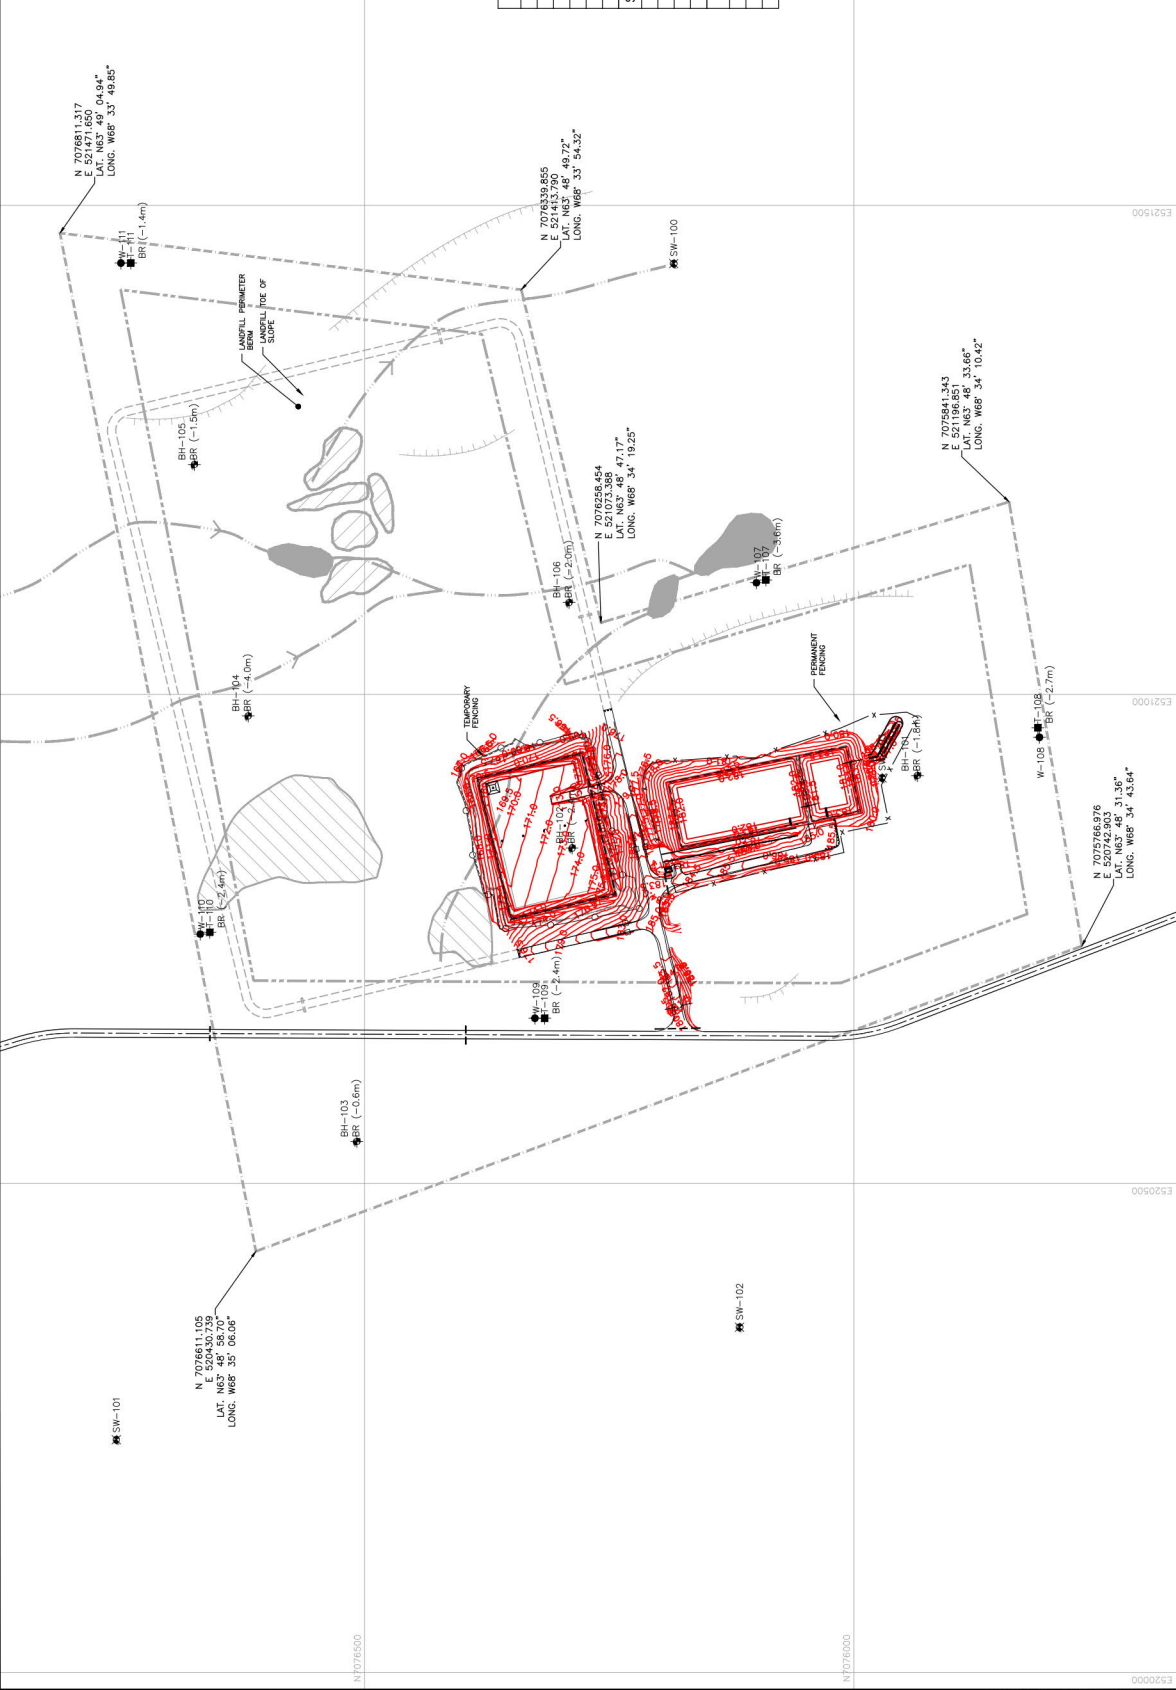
N 7076811.317
E 521471.650
LAT. N63° 49' 04.94"
LONG. W68° 33' 49.85"

N 7076339.855
E 521413.790
LAT. N63° 48' 49.72"
LONG. W68° 33' 54.32"

W-111
T-111
BR (-1.4m)

SW-100

LANDFILL PERIMETER BERM
LANDFILL TOE OF SLOPE

BH-105
BR (-1.5m)

N 7075841.343
E 521196.851
LAT. N63° 48' 33.66"
LONG. W68° 34' 10.42"

N 7076258.454
E 521073.388
LAT. N63° 48' 47.17"
LONG. W68° 34' 19.25"

BH-106
BR (-2.0m)

W-107
T-107
BR (-3.6m)

E521500

BH-104
BR (-4.0m)

TEMPORARY FENCING

PERMANENT FENCING

E521000

W-108
T-108
BR (-2.7m)

BH-101
BR (-1.8m)

BH-102
BR

N 7075766.976
E 520742.903
LAT. N63° 48' 31.36"
LONG. W68° 34' 43.64"

W-110
T-110
BR (-2.4m)

W-109
T-109
BR (-2.4m)

BH-103
BR (-0.6m)

E520500

N 7076611.105
E 520430.739
LAT. N63° 48' 58.70"
LONG. W68° 35' 06.06"

SW-102

SW-101

N7076500

N7076000

E520000